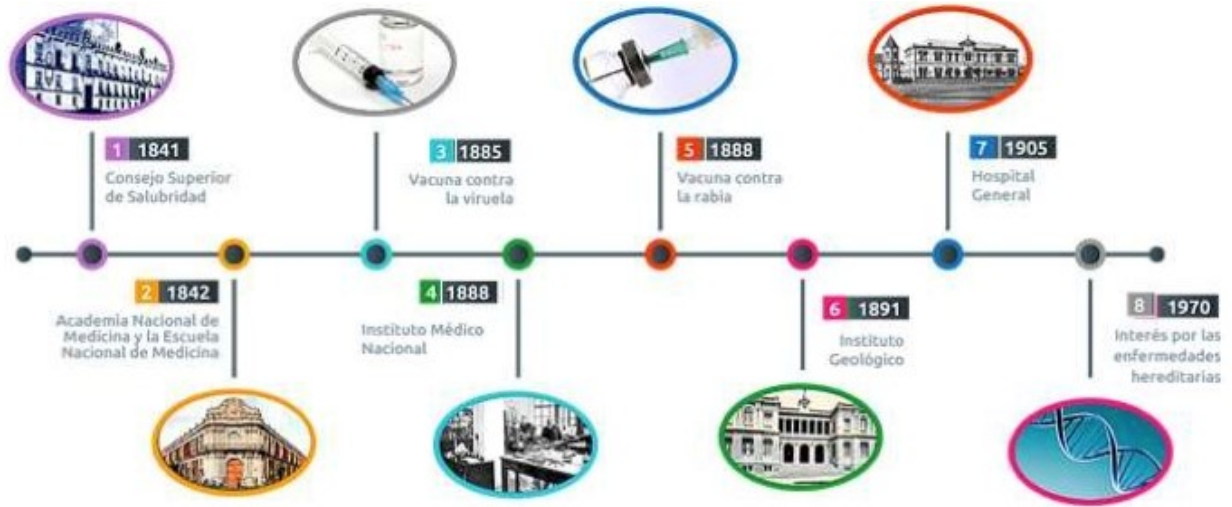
1 1841
Consejo Superior de Salubridad

3 1885
Vacuna contra la viruela

5 1888
Vacuna contra la rabia

7 1905
Hospital General

2 1842
Academia Nacional de Medicina y la Escuela Nacional de Medicina

4 1888
Instituto Médico Nacional

6 1891
Instituto Geológico

8 1970
Interés por las enfermedades hereditarias